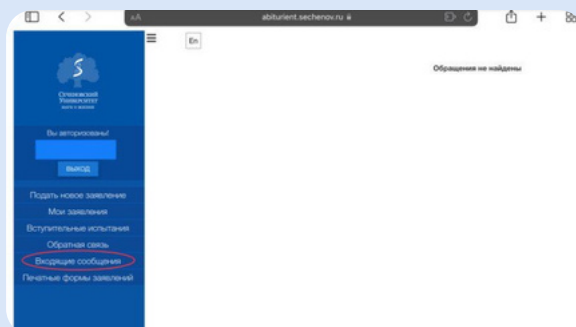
AA abiturient.sechenov.ru

En

Обращения не найдены

Сеченовский Университет

Вы авторизованы!

выход

Подать новое заявление
Мои заявления
Вступительные испытания
Обратная связь
Входящие сообщения
Печатные формы заявлений